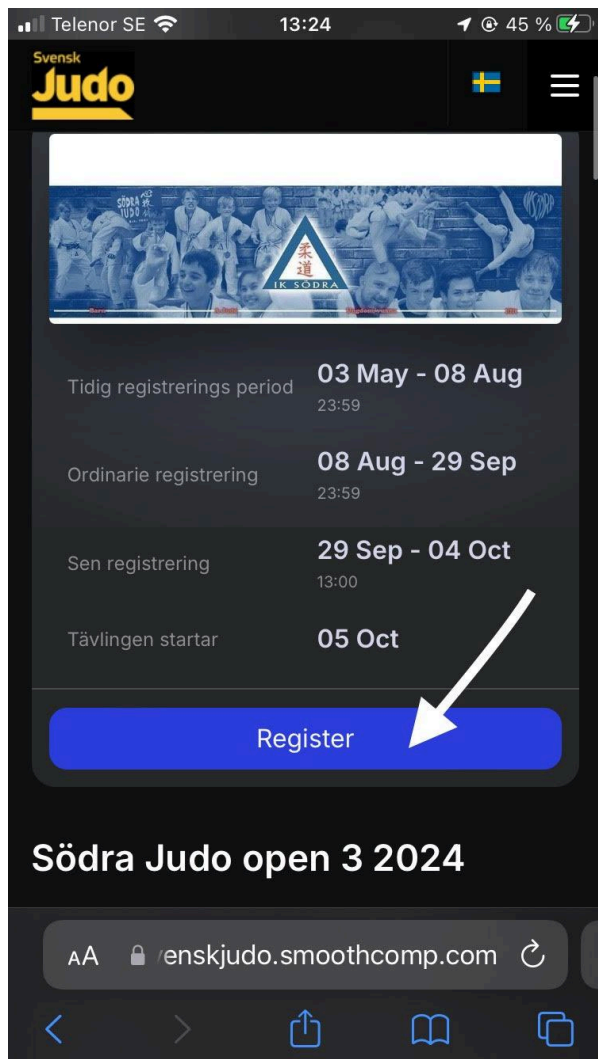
Telenor SE 13:24 45 %

Svensk Judo

SÖDRA JUDO

柔道 IK SÖDRA

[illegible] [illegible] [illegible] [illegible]

Tidig registrerings period 03 May - 08 Aug 23:59

Ordinarie registrering 08 Aug - 29 Sep 23:59

Sen registrering 29 Sep - 04 Oct 13:00

Tävlingen startar 05 Oct

Register

Södra Judo open 3 2024

AA enskjudo.smoothcomp.com